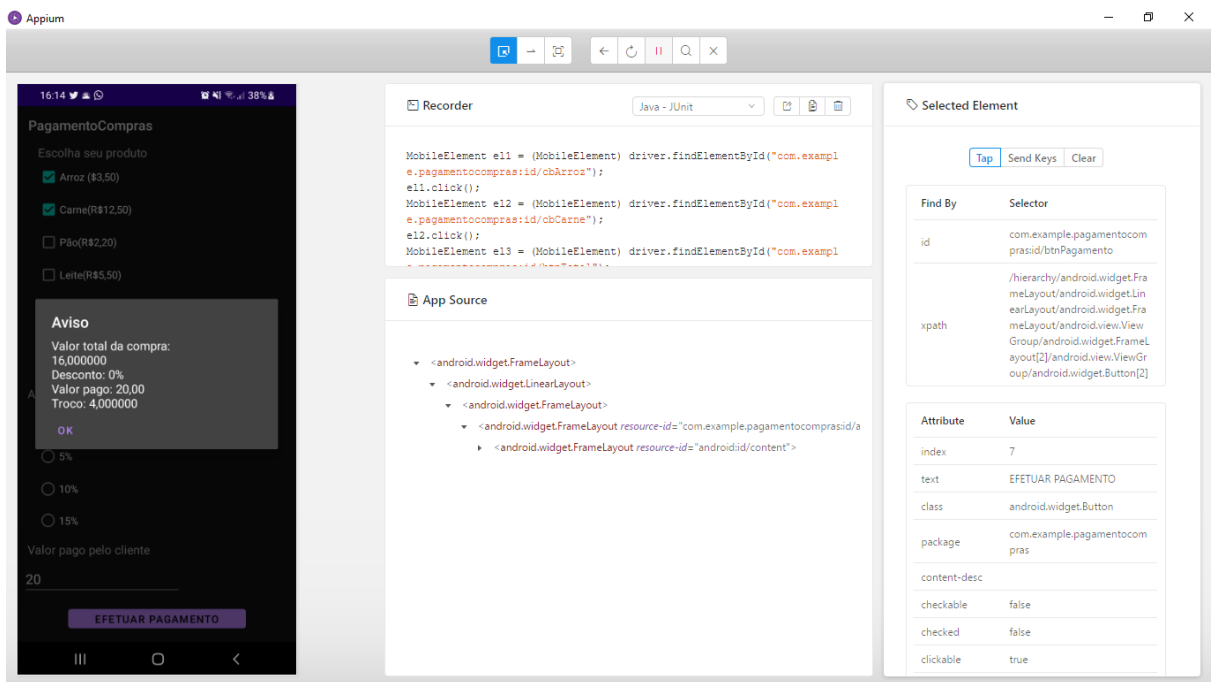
Appium

16:14

38%

PagamentoCompras

Escolha seu produto

Arroz ($3,50)

Carne(R$12,50)

Pão(R$2,20)

Leite(R$5,50)

Aviso

Valor total da compra: 16,000000
Desconto: 0%
Valor pago: 20,00
Troco: 4,000000

OK

5%

10%

15%

Valor pago pelo cliente

20

EFETUAR PAGAMENTO

Recorder

Java - JUnit

MobileElement el1 = (MobileElement) driver.findElementById("com.example.pagamentocompras:id/cbArroz");
el1.click();
MobileElement el2 = (MobileElement) driver.findElementById("com.example.pagamentocompras:id/cbCarne");
el2.click();
MobileElement el3 = (MobileElement) driver.findElementById("com.exampl
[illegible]

App Source

<android.widget.FrameLayout>
<android.widget.LinearLayout>
<android.widget.FrameLayout>
<android.widget.FrameLayout resource-id="com.example.pagamentocompras:id/a
<android.widget.FrameLayout resource-id="android:id/content">

Selected Element

Tap | Send Keys | Clear

| Find By | Selector |
|---|---|
| id | com.example.pagamentocompras:id/btnPagamento |
| xpath | /hierarchy/android.widget.FrameLayout/android.widget.LinearLayout/android.widget.FrameLayout/android.view.ViewGroup/android.widget.FrameLayout[2]/android.view.ViewGroup/android.widget.Button[2] |

| Attribute | Value |
|---|---|
| index | 7 |
| text | EFETUAR PAGAMENTO |
| class | android.widget.Button |
| package | com.example.pagamentocompras |
| content-desc | |
| checkable | false |
| checked | false |
| clickable | true |